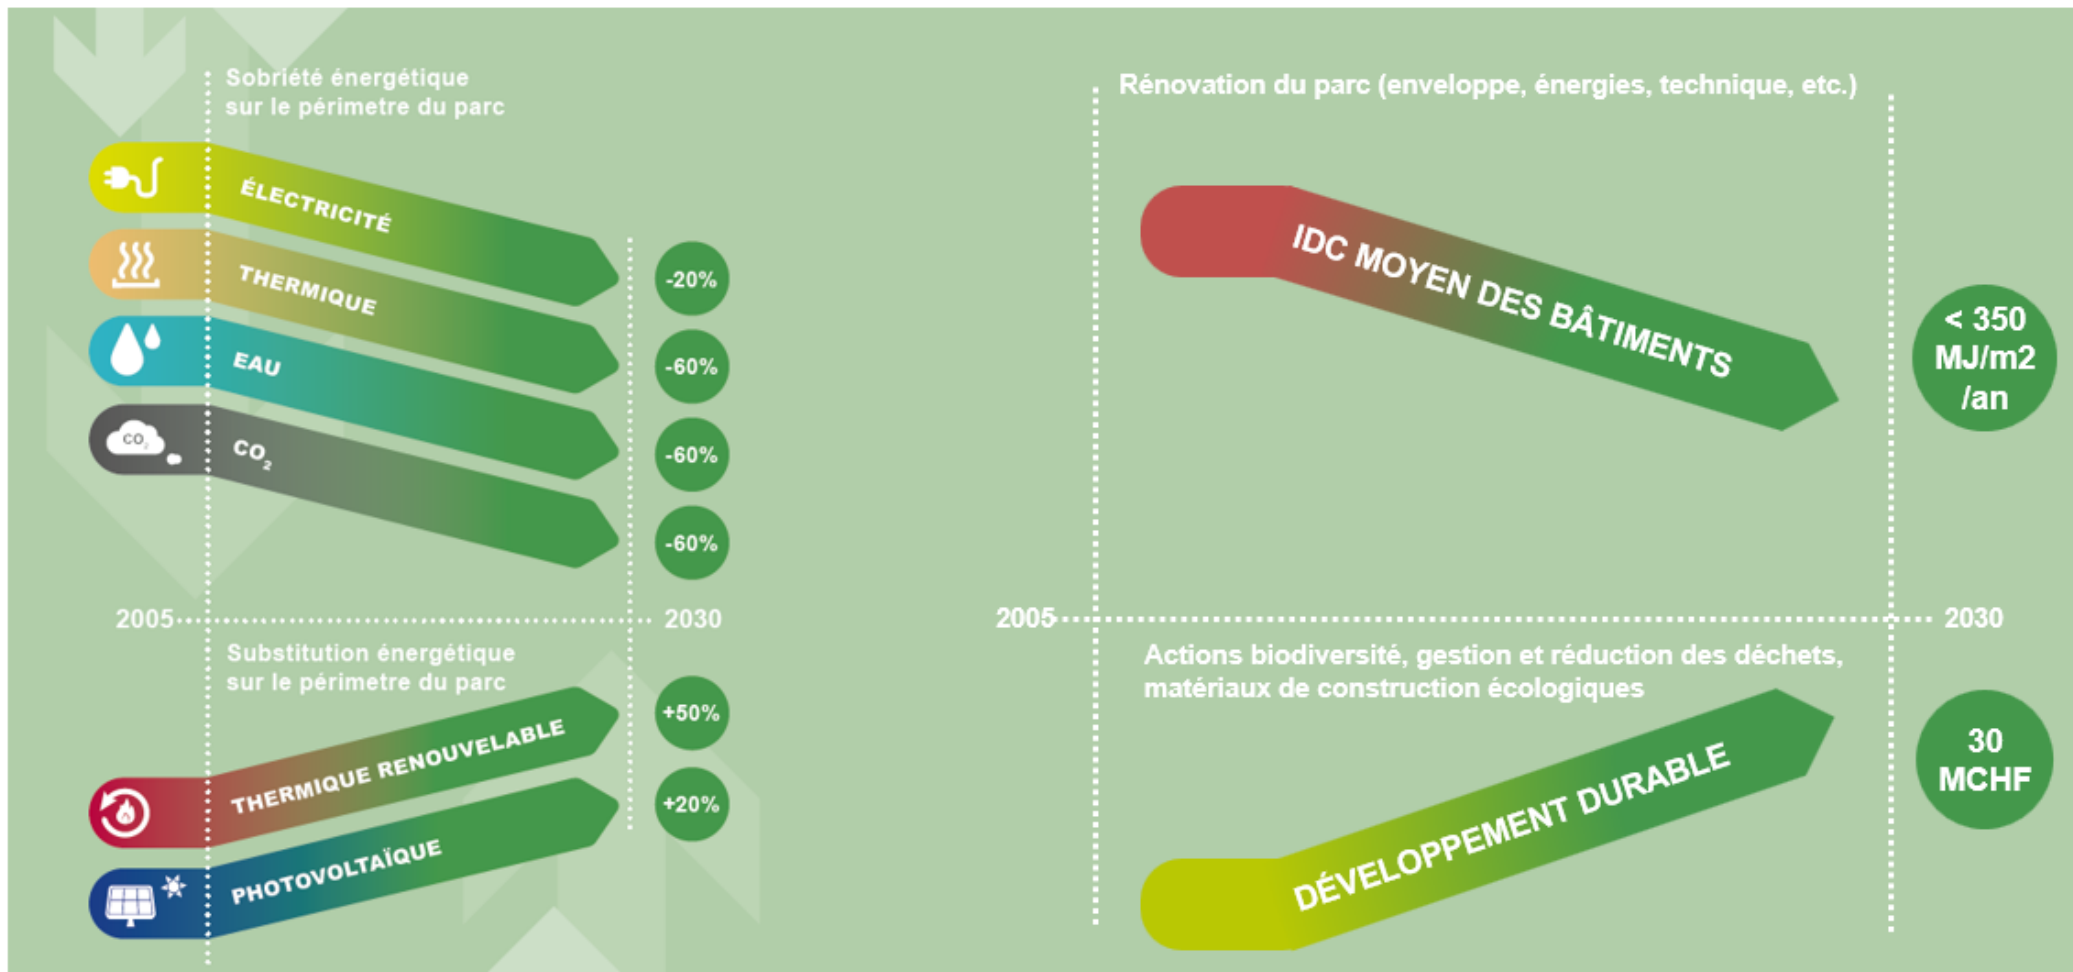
Sobriété énergétique sur le périmetre du parc

ÉLECTRICITÉ

THERMIQUE

EAU

$CO_2$

CO2

-20%

-60%

-60%

-60%

2005

2030

Substitution énergétique sur le périmetre du parc

THERMIQUE RENOUVELABLE

PHOTOVOLTAÏQUE

+50%

+20%

Rénovation du parc (enveloppe, énergies, technique, etc.)

IDC MOYEN DES BÂTIMENTS

< 350 MJ/m2 /an

2005

2030

Actions biodiversité, gestion et réduction des déchets, matériaux de construction écologiques

DÉVELOPPEMENT DURABLE

30 MCHF